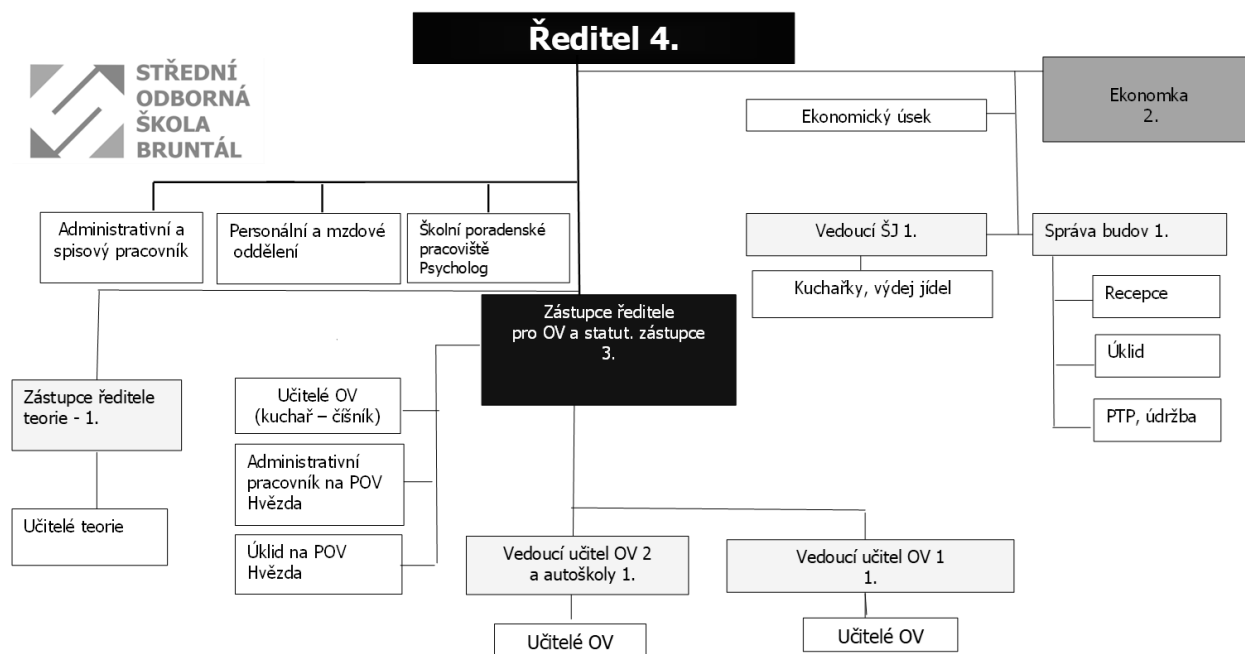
Ředitel 4.

STŘEDNÍ ODBORNÁ ŠKOLA BRUNTÁL

Ekonomka 2.

Ekonomický úsek

Administrativní a spisový pracovník

Personální a mzdové oddělení

Školní poradenské pracoviště Psycholog

Vedoucí ŠJ 1.

Správa budov 1.

Kuchařky, výdej jídel

Recepce

Úklid

PTP, údržba

Zástupce ředitele pro OV a statut. zástupce 3.

Zástupce ředitele teorie - 1.

Učitelé teorie

Učitelé OV (kuchař – číšník)

Administrativní pracovník na POV Hvězda

Úklid na POV Hvězda

Vedoucí učitel OV 2 a autoškoly 1.

Učitelé OV

Vedoucí učitel OV 1 1.

Učitelé OV